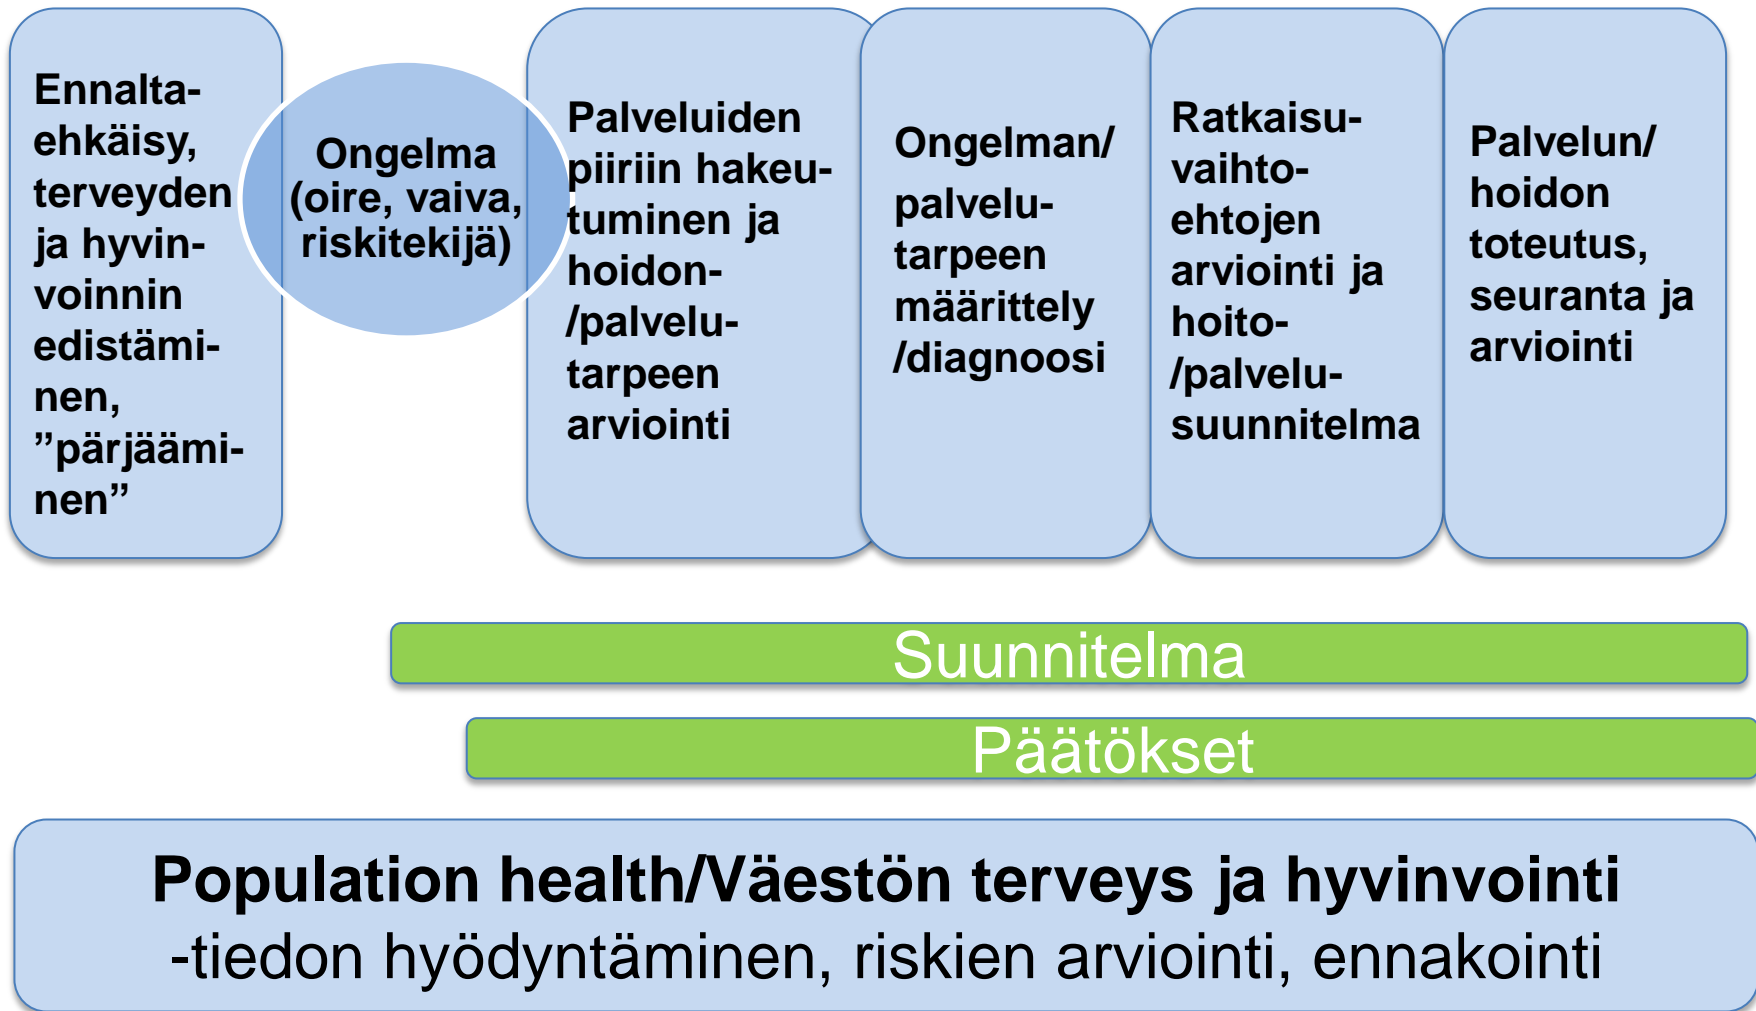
Ennaltaehkäisy, terveyden ja hyvinvoinnin edistäminen, ”pärjääminen”

Ongelma (oire, vaiva, riskitekijä)

Palveluiden piiriin hakeutuminen ja hoidon-/palvelutarpeen arviointi

Ongelman/ palvelutarpeen määrittely /diagnoosi

Ratkaisuvaihtoehtojen arviointi ja hoito-/palvelusuunnitelma

Palvelun/ hoidon toteutus, seuranta ja arviointi

Suunnitelma

Päätökset

Population health/Väestön terveys ja hyvinvointi
-tiedon hyödyntäminen, riskien arviointi, ennakointi